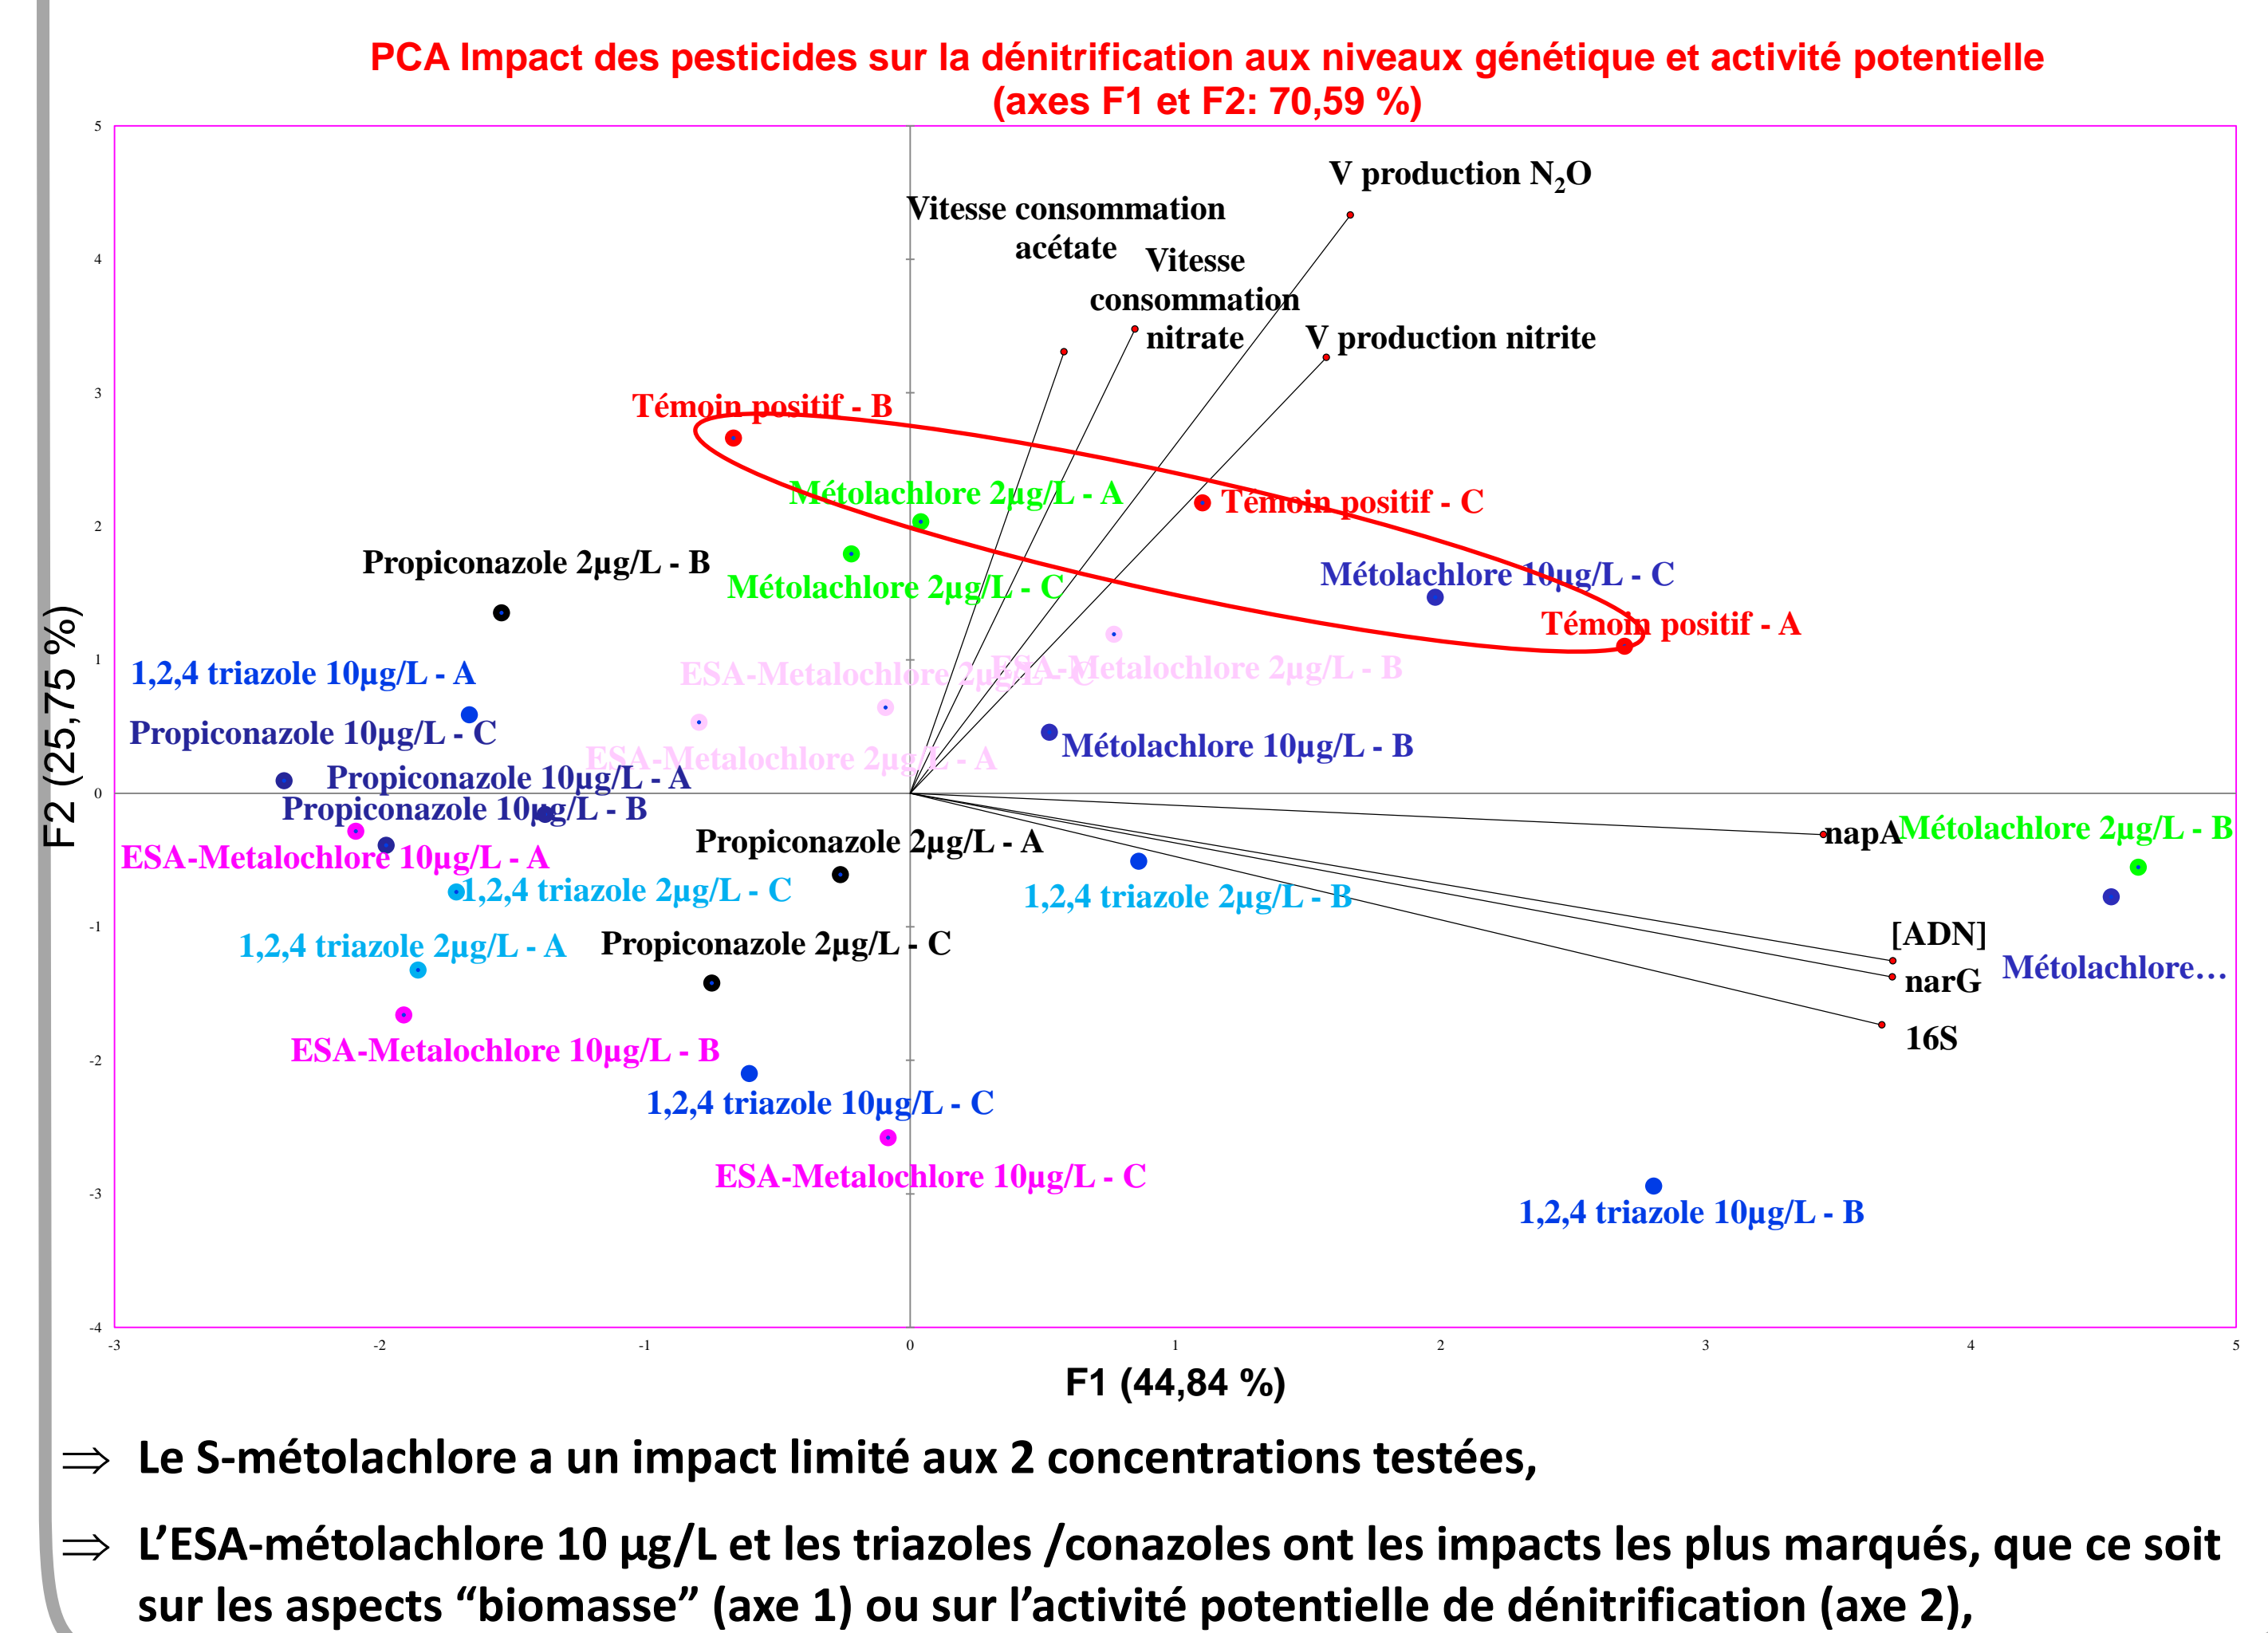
PCA Impact des pesticides sur la dénitrification aux niveaux génétique et activité potentielle
(axes F1 et F2: 70,59 %)

V production $N_2O$
Vitesse consommation acétate
Vitesse consommation nitrate
V production nitrite
Témoin positif - B
Métolachlore 2µg/L - A
Témoin positif - C
Propiconazole 2µg/L - B
Métolachlore 2µg/L - C
Métolachlore 10µg/L - C
Témoin positif - A
1,2,4 triazole 10µg/L - A
ESA-Metalochlore 2µg/L - C
ESA-Metalochlore 2µg/L - B
Propiconazole 10µg/L - C
Métolachlore 10µg/L - B
ESA-Metalochlore 2µg/L - A
Propiconazole 10µg/L - A
Propiconazole 10µg/L - B
napA
Métolachlore 2µg/L - B
ESA-Metalochlore 10µg/L - A
Propiconazole 2µg/L - A
1,2,4 triazole 2µg/L - C
1,2,4 triazole 2µg/L - B
[ADN]
1,2,4 triazole 2µg/L - A
Propiconazole 2µg/L - C
narG
Métolachlore…
16S
ESA-Metalochlore 10µg/L - B
1,2,4 triazole 10µg/L - C
ESA-Metalochlore 10µg/L - C
1,2,4 triazole 10µg/L - B

5
4
3
2
1
0
-1
-2
-3
-4
F2 (25,75 %)
-3 -2 -1 0 1 2 3 4 5
F1 (44,84 %)

⇒ Le S-métolachlore a un impact limité aux 2 concentrations testées,

⇒ L’ESA-métolachlore 10 µg/L et les triazoles /conazoles ont les impacts les plus marqués, que ce soit sur les aspects “biomasse” (axe 1) ou sur l’activité potentielle de dénitrification (axe 2),